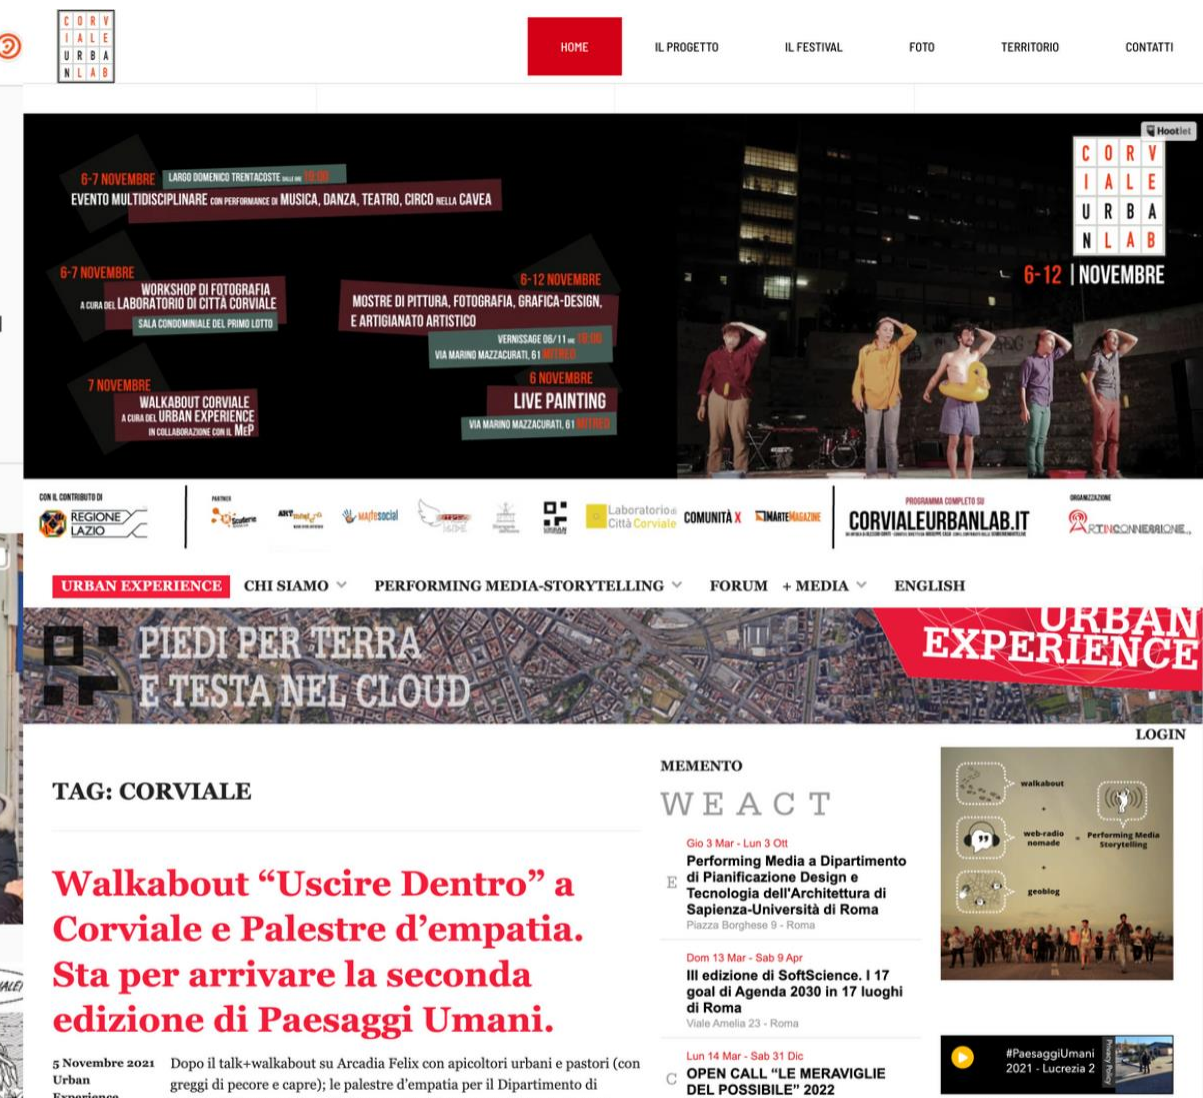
C O R V
I A L E
U R B A
N L A B

HOME IL PROGETTO IL FESTIVAL FOTO TERRITORIO CONTATTI

Hootlet

6-7 NOVEMBRE LARGO DOMENICO TRENTACOSTE DALLE ORE 19:00
EVENTO MULTIDISCIPLINARE CON PERFORMANCE DI MUSICA, DANZA, TEATRO, CIRCO NELLA CAVEA

6-7 NOVEMBRE
WORKSHOP DI FOTOGRAFIA A CURA DEL LABORATORIO DI CITTÀ CORVIALE
SALA CONDOMINIALE DEL PRIMO LOTTO

6-12 NOVEMBRE
MOSTRE DI PITTURA, FOTOGRAFIA, GRAFICA-DESIGN, E ARTIGIANATO ARTISTICO
VERNISSAGE 06/11 ORE 18:00
VIA MARINO MAZZACURATI, 61 IV PIANO

7 NOVEMBRE
WALKABOUT CORVIALE A CURA DEL URBAN EXPERIENCE IN COLLABORAZIONE CON IL MeP

6 NOVEMBRE
LIVE PAINTING
VIA MARINO MAZZACURATI, 61 IV PIANO

C O R V
I A L E
U R B A
N L A B
6-12 | NOVEMBRE

CON IL CONTRIBUTO DI REGIONE LAZIO
PARTNER
Laboratorio di Città Corviale
COMUNITÀ X
PROGRAMMA COMPLETO SU CORVIALEURBANLAB.IT
ORGANIZZAZIONE ARTINCONNESSIONE

URBAN EXPERIENCE CHI SIAMO PERFORMING MEDIA-STORYTELLING FORUM + MEDIA ENGLISH

PIEDI PER TERRA E TESTA NEL CLOUD
URBAN EXPERIENCE

LOGIN

TAG: CORVIALE

Walkabout “Uscire Dentro” a Corviale e Palestre d’empatia. Sta per arrivare la seconda edizione di Paesaggi Umani.

5 Novembre 2021
Urban Experience

Dopo il talk+walkabout su Arcadia Felix con apicoltori urbani e pastori (con greggi di pecore e capre); le palestre d’empatia per il Dipartimento di

MEMENTO
WEACT

Gio 3 Mar - Lun 3 Ott
Performing Media a Dipartimento di Pianificazione Design e Tecnologia dell'Architettura di Sapienza-Università di Roma
Piazza Borghese 9 - Roma

Dom 13 Mar - Sab 9 Apr
III edizione di SoftScience. I 17 goal di Agenda 2030 in 17 luoghi di Roma
Viale Amelia 23 - Roma

Lun 14 Mar - Sab 31 Dic
OPEN CALL “LE MERAVIGLIE DEL POSSIBILE” 2022

walkabout
web-radio nomade
Performing Media Storytelling
geoblog

#PaesaggiUmani 2021 - Lucrezia 2
Privacy Policy